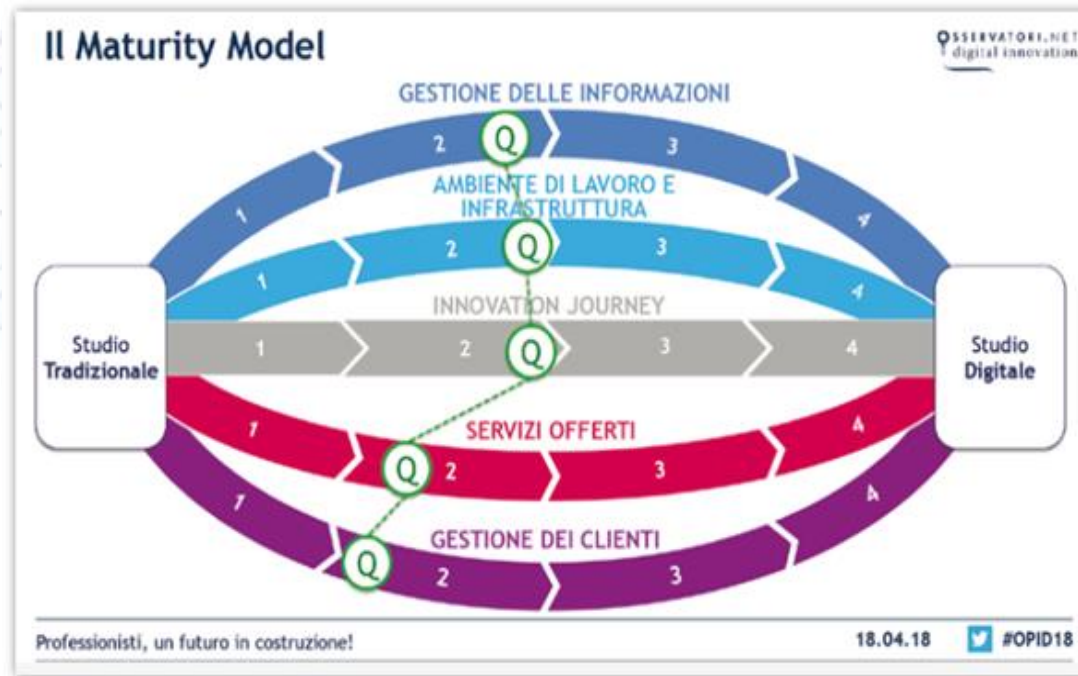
Il Maturity Model

OSSERVATORI.NET digital innovation

GESTIONE DELLE INFORMAZIONI
1 2 Q 3 4

AMBIENTE DI LAVORO E INFRASTRUTTURA
1 2 Q 3 4

Studio Tradizionale

INNOVATION JOURNEY
1 2 Q 3 4

Studio Digitale

SERVIZI OFFERTI
1 Q 2 3 4

GESTIONE DEI CLIENTI
1 Q 2 3 4

Professionisti, un futuro in costruzione!

18.04.18

#OPID18